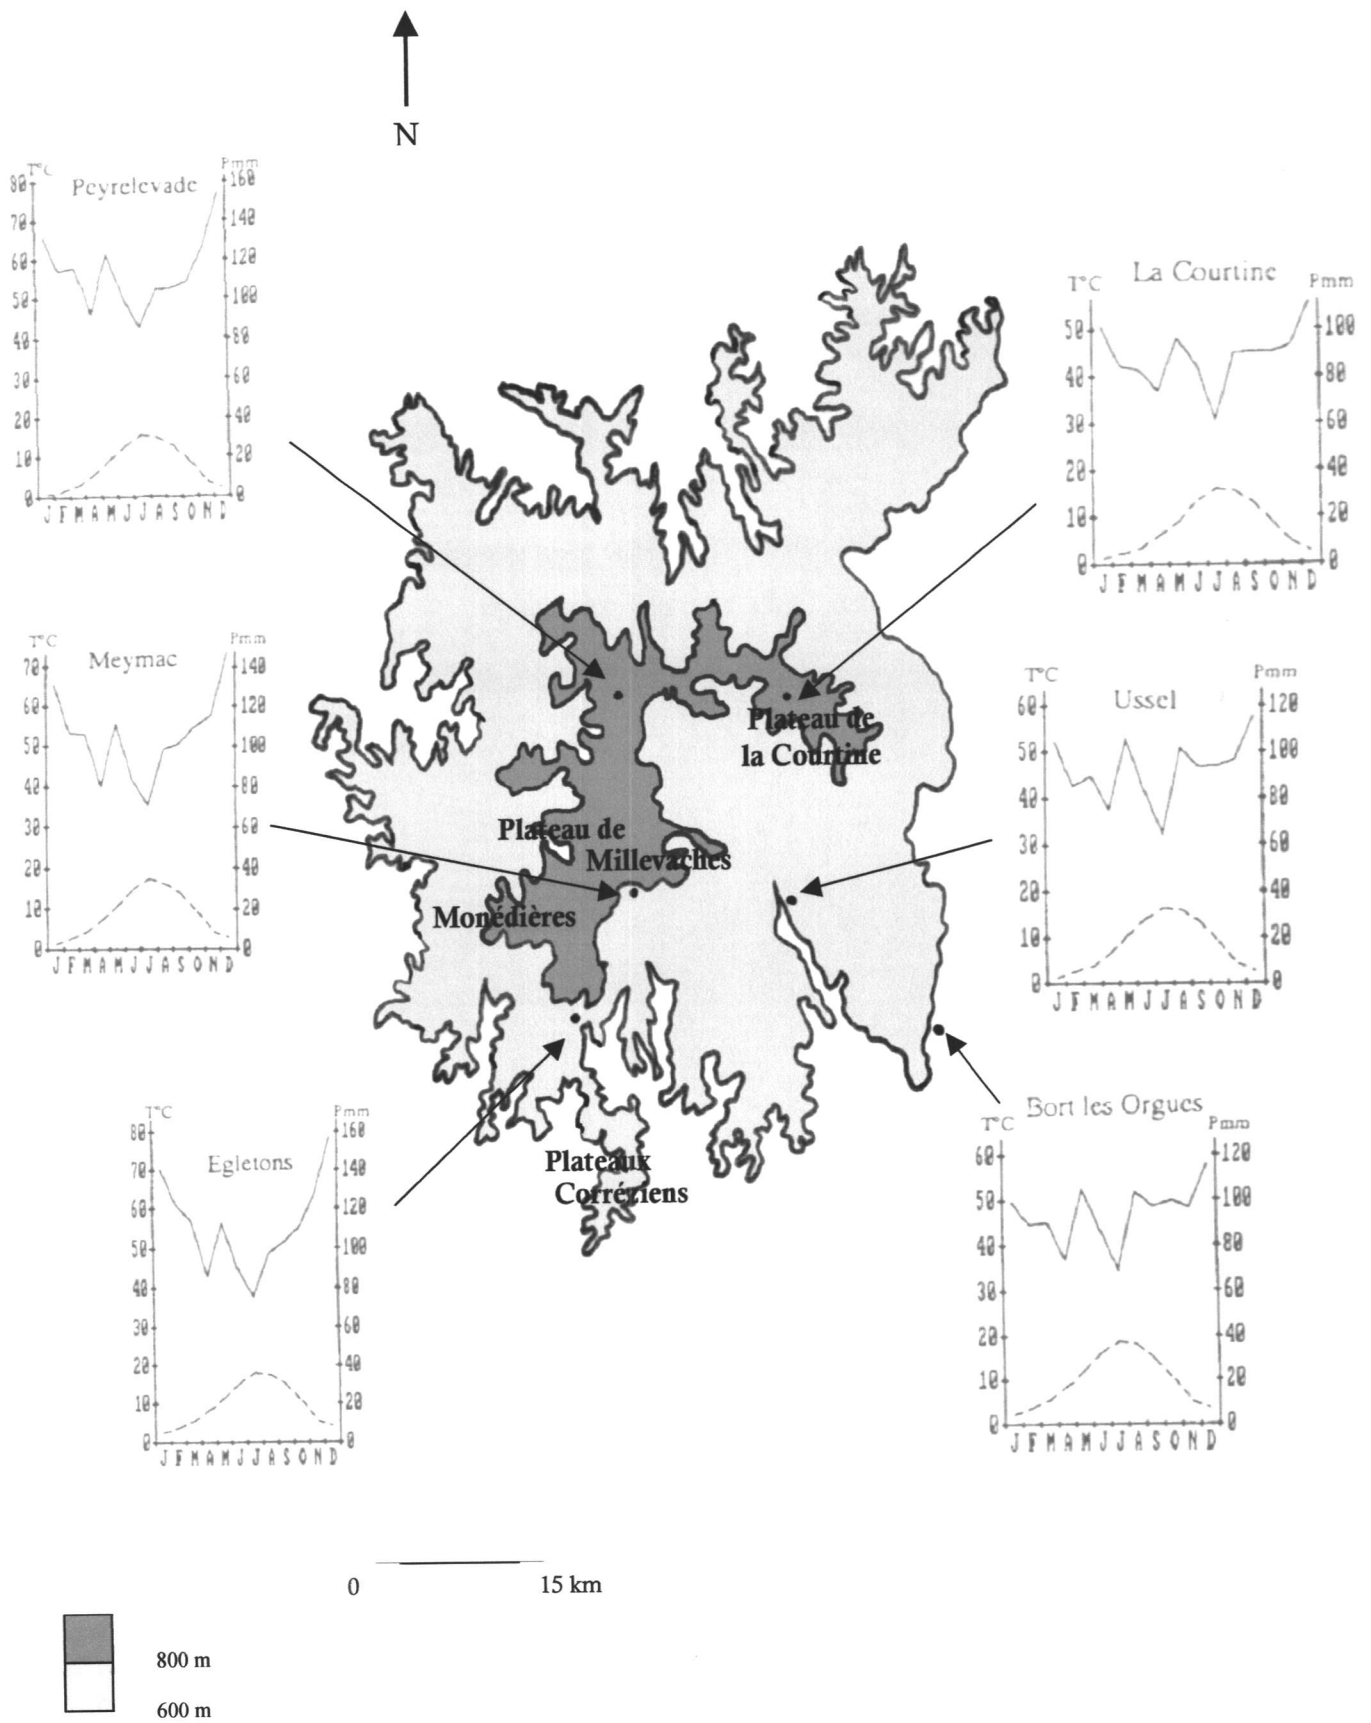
N

T°C Peyrelevade Pmm
80 160
70 140
60 120
50 100
40 80
30 60
20 40
10 20
0 0
J F M A M J J A S O N D

T°C La Courtine Pmm
50 100
40 80
30 60
20 40
10 20
0 0
J F M A M J J A S O N D

T°C Meymac Pmm
70 140
60 120
50 100
40 80
30 60
20 40
10 20
0 0
J F M A M J J A S O N D

T°C Ussel Pmm
60 120
50 100
40 80
30 60
20 40
10 20
0 0
J F M A M J J A S O N D

Plateau de la Courtine

Plateau de Millevaches

Monédières

Plateaux Corréziens

T°C Egletons Pmm
80 160
70 140
60 120
50 100
40 80
30 60
20 40
10 20
0 0
J F M A M J J A S O N D

T°C Bort les Orgues Pmm
60 120
50 100
40 80
30 60
20 40
10 20
0 0
J F M A M J J A S O N D

0 15 km

800 m

600 m